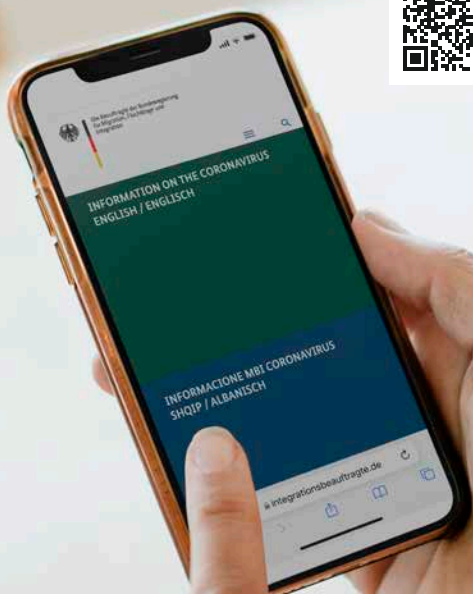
Die Beauftragte der Bundesregierung für Migration, Flüchtlinge und Integration

INFORMATION ON THE CORONAVIRUS
ENGLISH / ENGLISCH

INFORMACIONE MBI CORONAVIRUS
SHQIP / ALBANISCH

integrationsbeauftragte.de